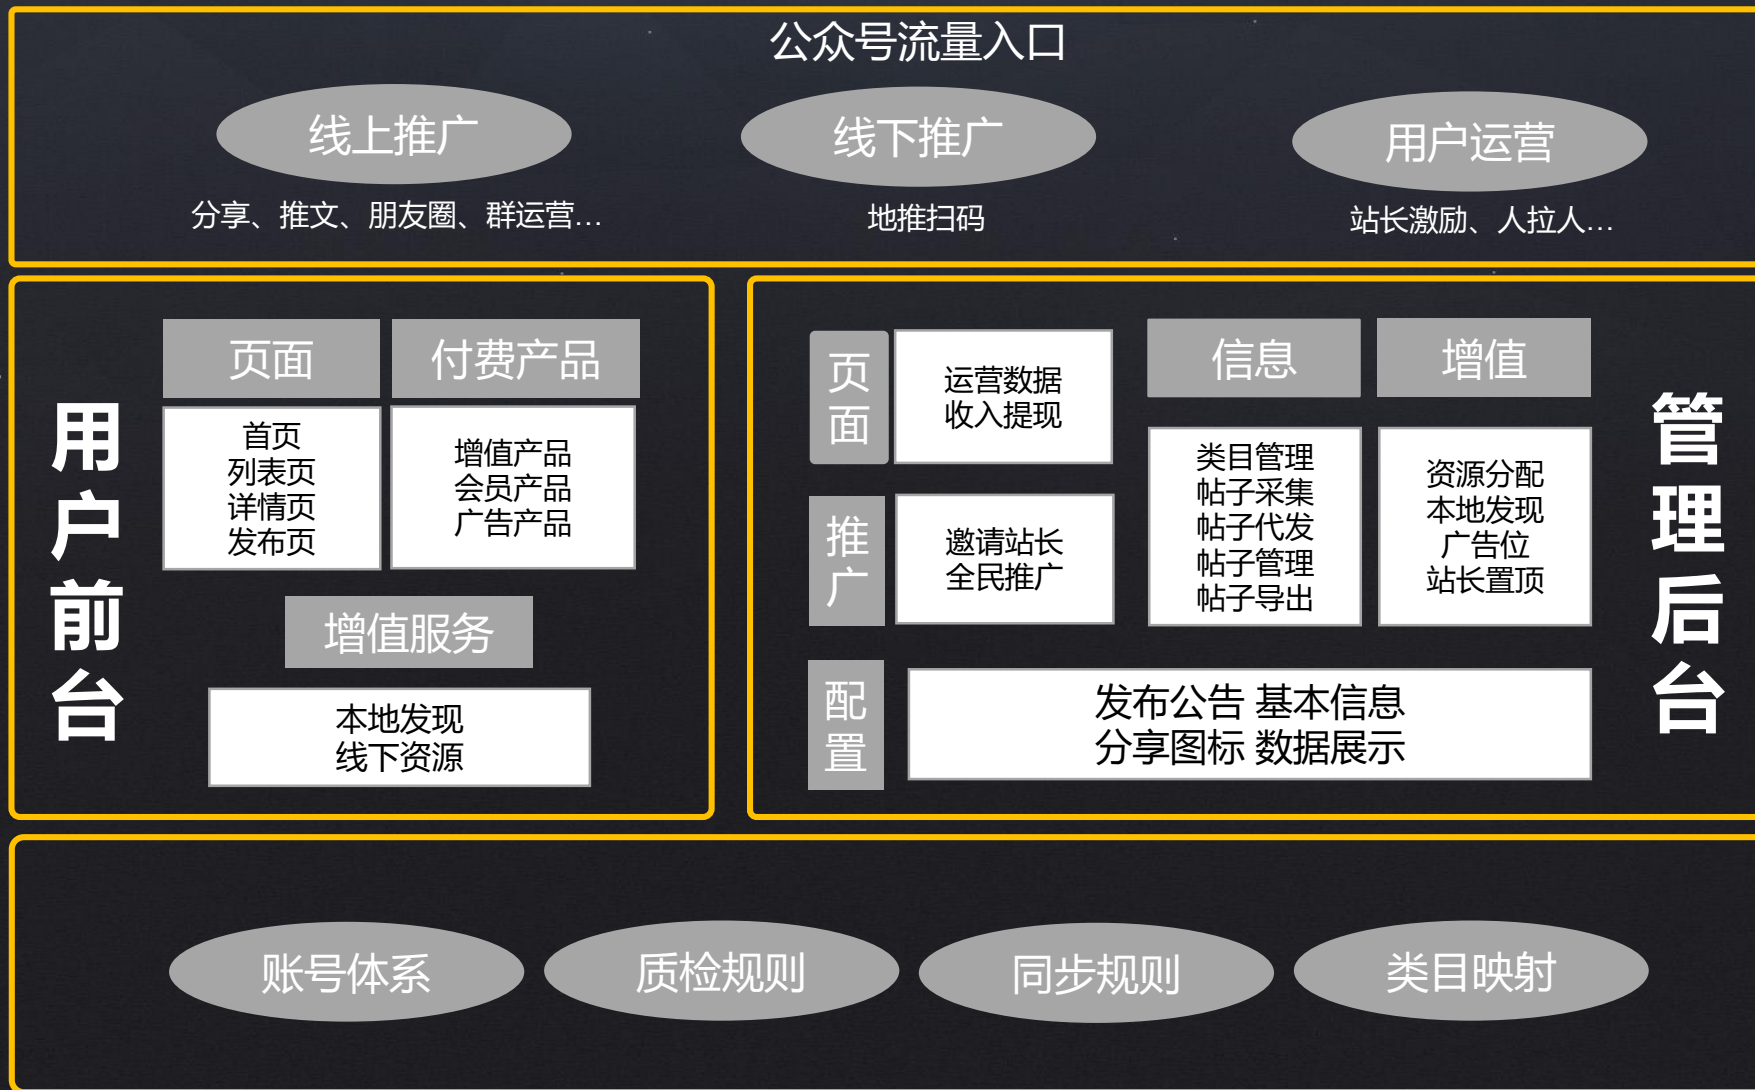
公众号流量入口

线上推广
分享、推文、朋友圈、群运营…

线下推广
地推扫码

用户运营
站长激励、人拉人…

用户前台

页面
首页
列表页
详情页
发布页

付费产品
增值产品
会员产品
广告产品

增值服务
本地发现
线下资源

页面
运营数据
收入提现

推广
邀请站长
全民推广

信息
类目管理
帖子采集
帖子代发
帖子管理
帖子导出

增值
资源分配
本地发现
广告位
站长置顶

配置
发布公告 基本信息
分享图标 数据展示

管理后台

账号体系
质检规则
同步规则
类目映射